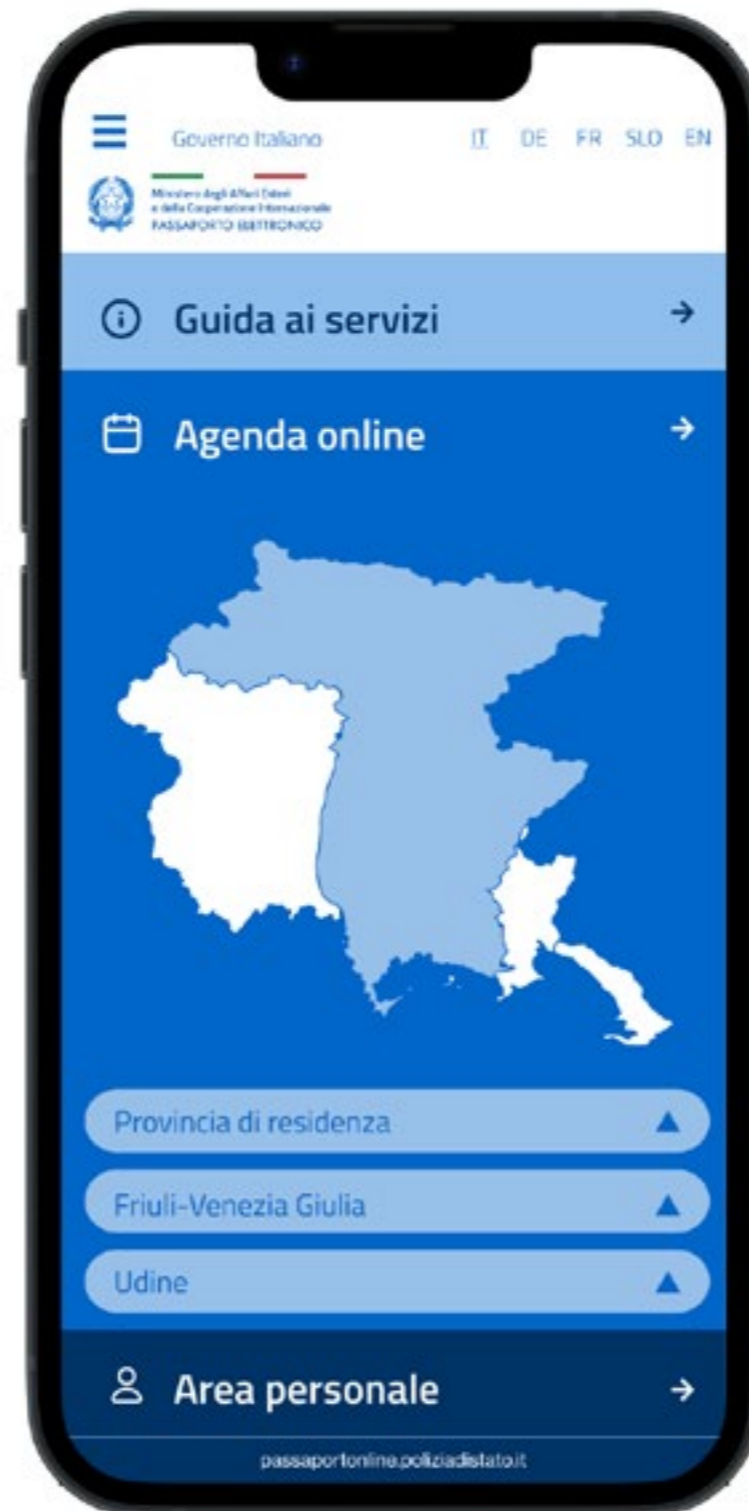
Governo Italiano IT DE FR SLO EN

Ministero degli Affari Esteri e della Cooperazione Internazionale
PASSAPORTO ELETTRONICO

Guida ai servizi →

Agenda online →

Provincia di residenza ▲

Friuli-Venezia Giulia ▲

Udine ▲

Area personale →

passaportonline.poliziadistato.it